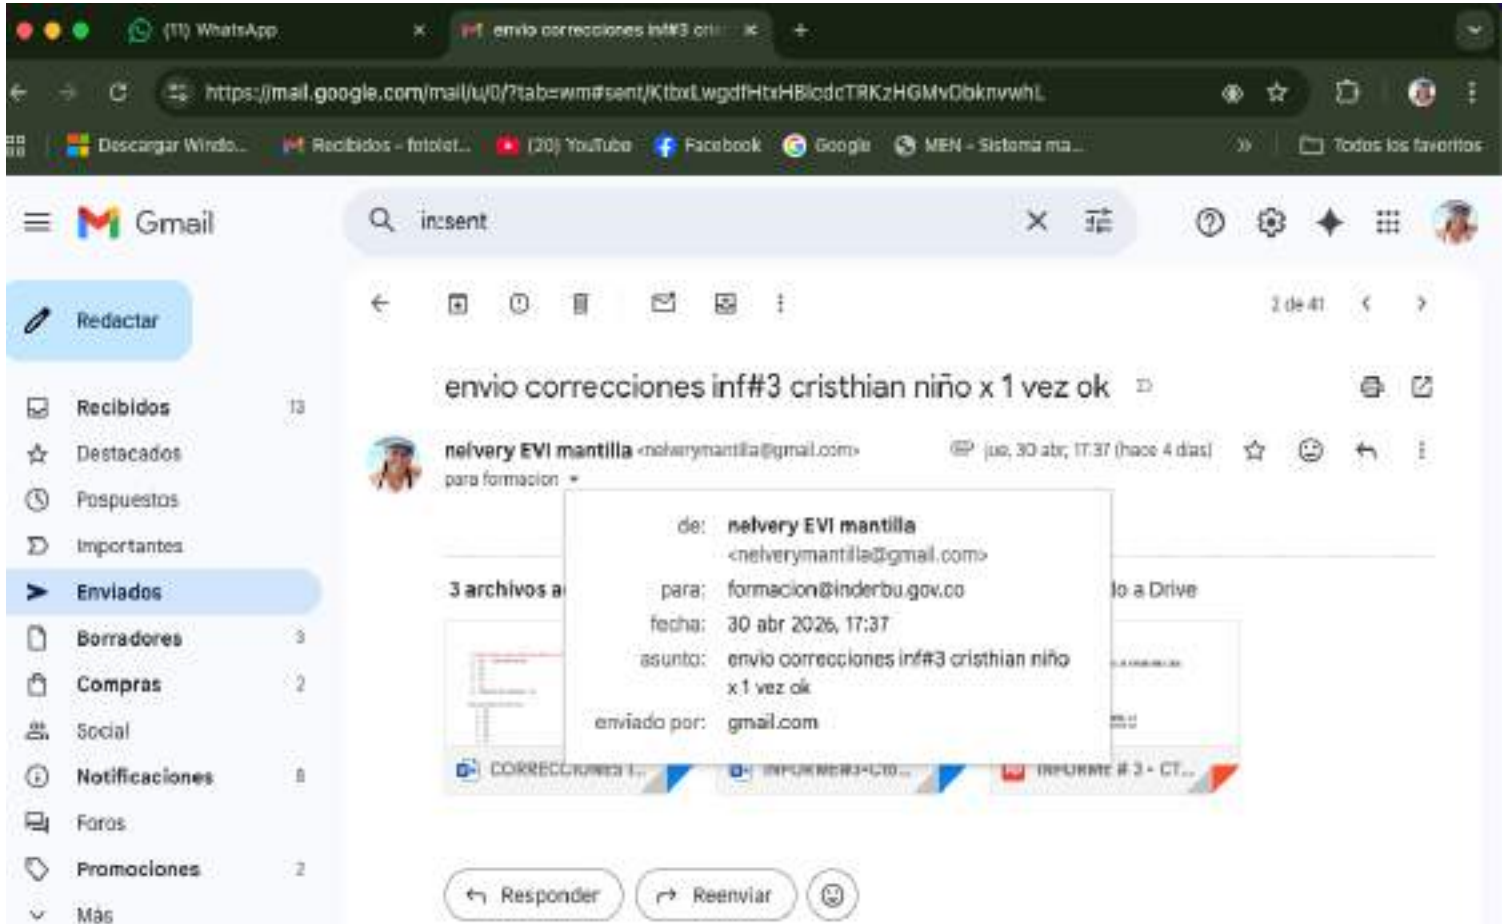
(11) WhatsApp
envio correcciones inf#3 cri
https://mail.google.com/mail/u/0/?tab=wm#sent/KtbxLwgdfHtxHBlcdcTRKzHGMvDbknvwhL
Descargar Windo... Recibidos - fotolet... (20) YouTube Facebook Google MEN - Sistema ma... Todos los favoritos

Gmail
in:sent

Redactar
Recibidos 13
Destacados
Pospuestos
Importantes
Enviados
Borradores 3
Compras 2
Social
Notificaciones 8
Foros
Promociones 2
Más

2 de 41

envio correcciones inf#3 cristhian niño x 1 vez ok

nelvery EVI mantilla <nelverymantilla@gmail.com> jue, 30 abr, 17:37 (hace 4 días)
para formacion

de: nelvery EVI mantilla <nelverymantilla@gmail.com>
para: formacion@inderbu.gov.co
fecha: 30 abr 2026, 17:37
asunto: envio correcciones inf#3 cristhian niño x 1 vez ok
enviado por: gmail.com

3 archivos a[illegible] lo a Drive

CORRECCIONES I... INFORME#3-CTO... INFORME # 3 - CT...

Responder Reenviar